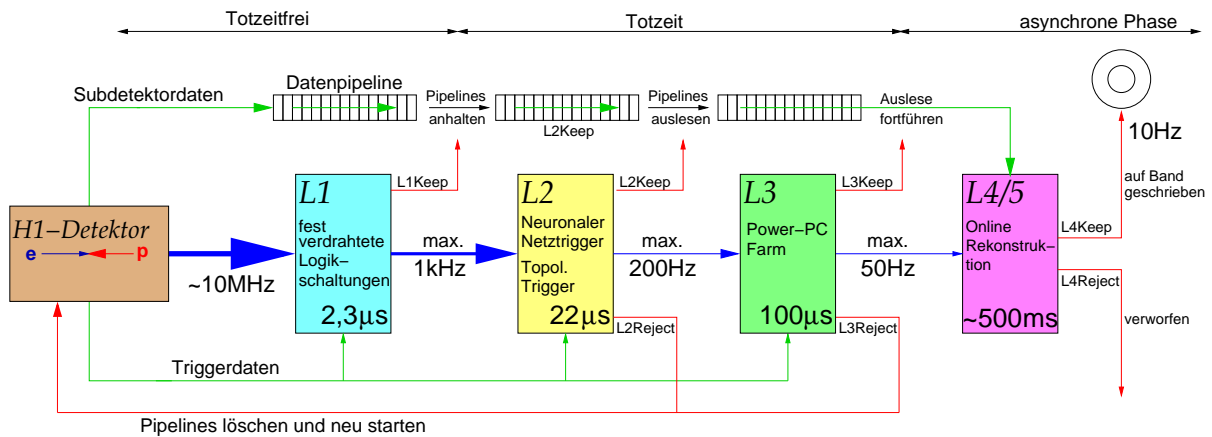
Totzeitfrei

Totzeit

asynchrone Phase

Subdetektordaten

Datenpipeline

Pipelines anhalten

L2Keep

Pipelines auslesen

Auslese fortführen

10Hz

auf Band geschrieben

L1Keep

L2Keep

L3Keep

H1–Detektor

e

p

~10MHz

L1

fest verdrahtete Logik–schaltungen

2,3µs

max.

1kHz

L2

Neuronaler Netztrigger

Topol. Trigger

22µs

max.

200Hz

L3

Power–PC Farm

100µs

max.

50Hz

L4/5

Online Rekonstruk–tion

~500ms

L4Keep

L4Reject

verworfen

L2Reject

L3Reject

Triggerdaten

Pipelines löschen und neu starten